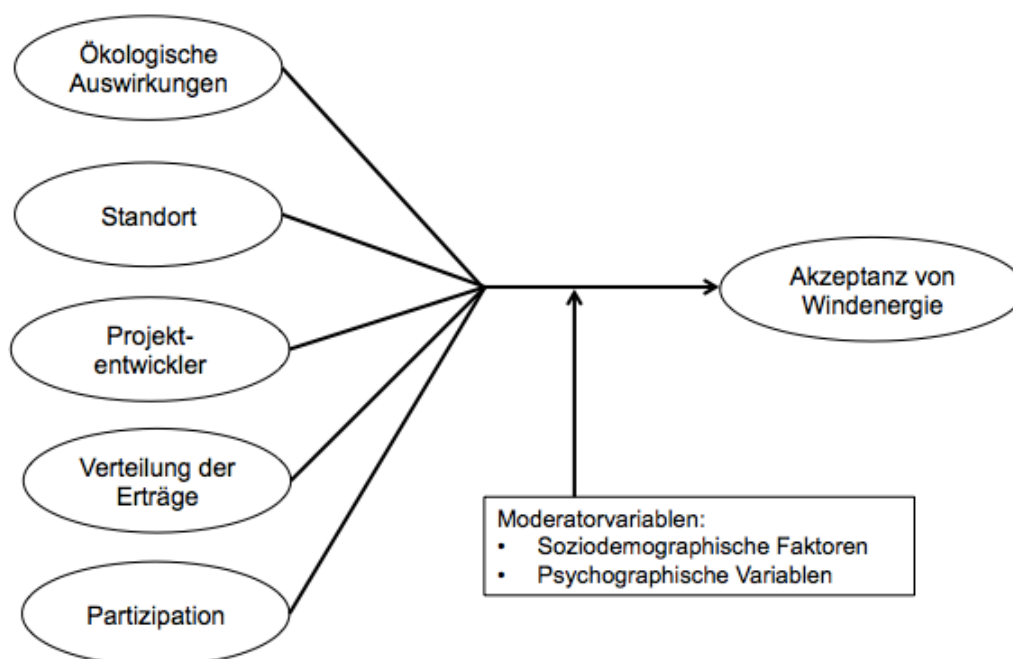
Ökologische Auswirkungen

Standort

Projektentwickler

Verteilung der Erträge

Partizipation

Akzeptanz von Windenergie

Moderatorvariablen:
• Soziodemographische Faktoren
• Psychographische Variablen